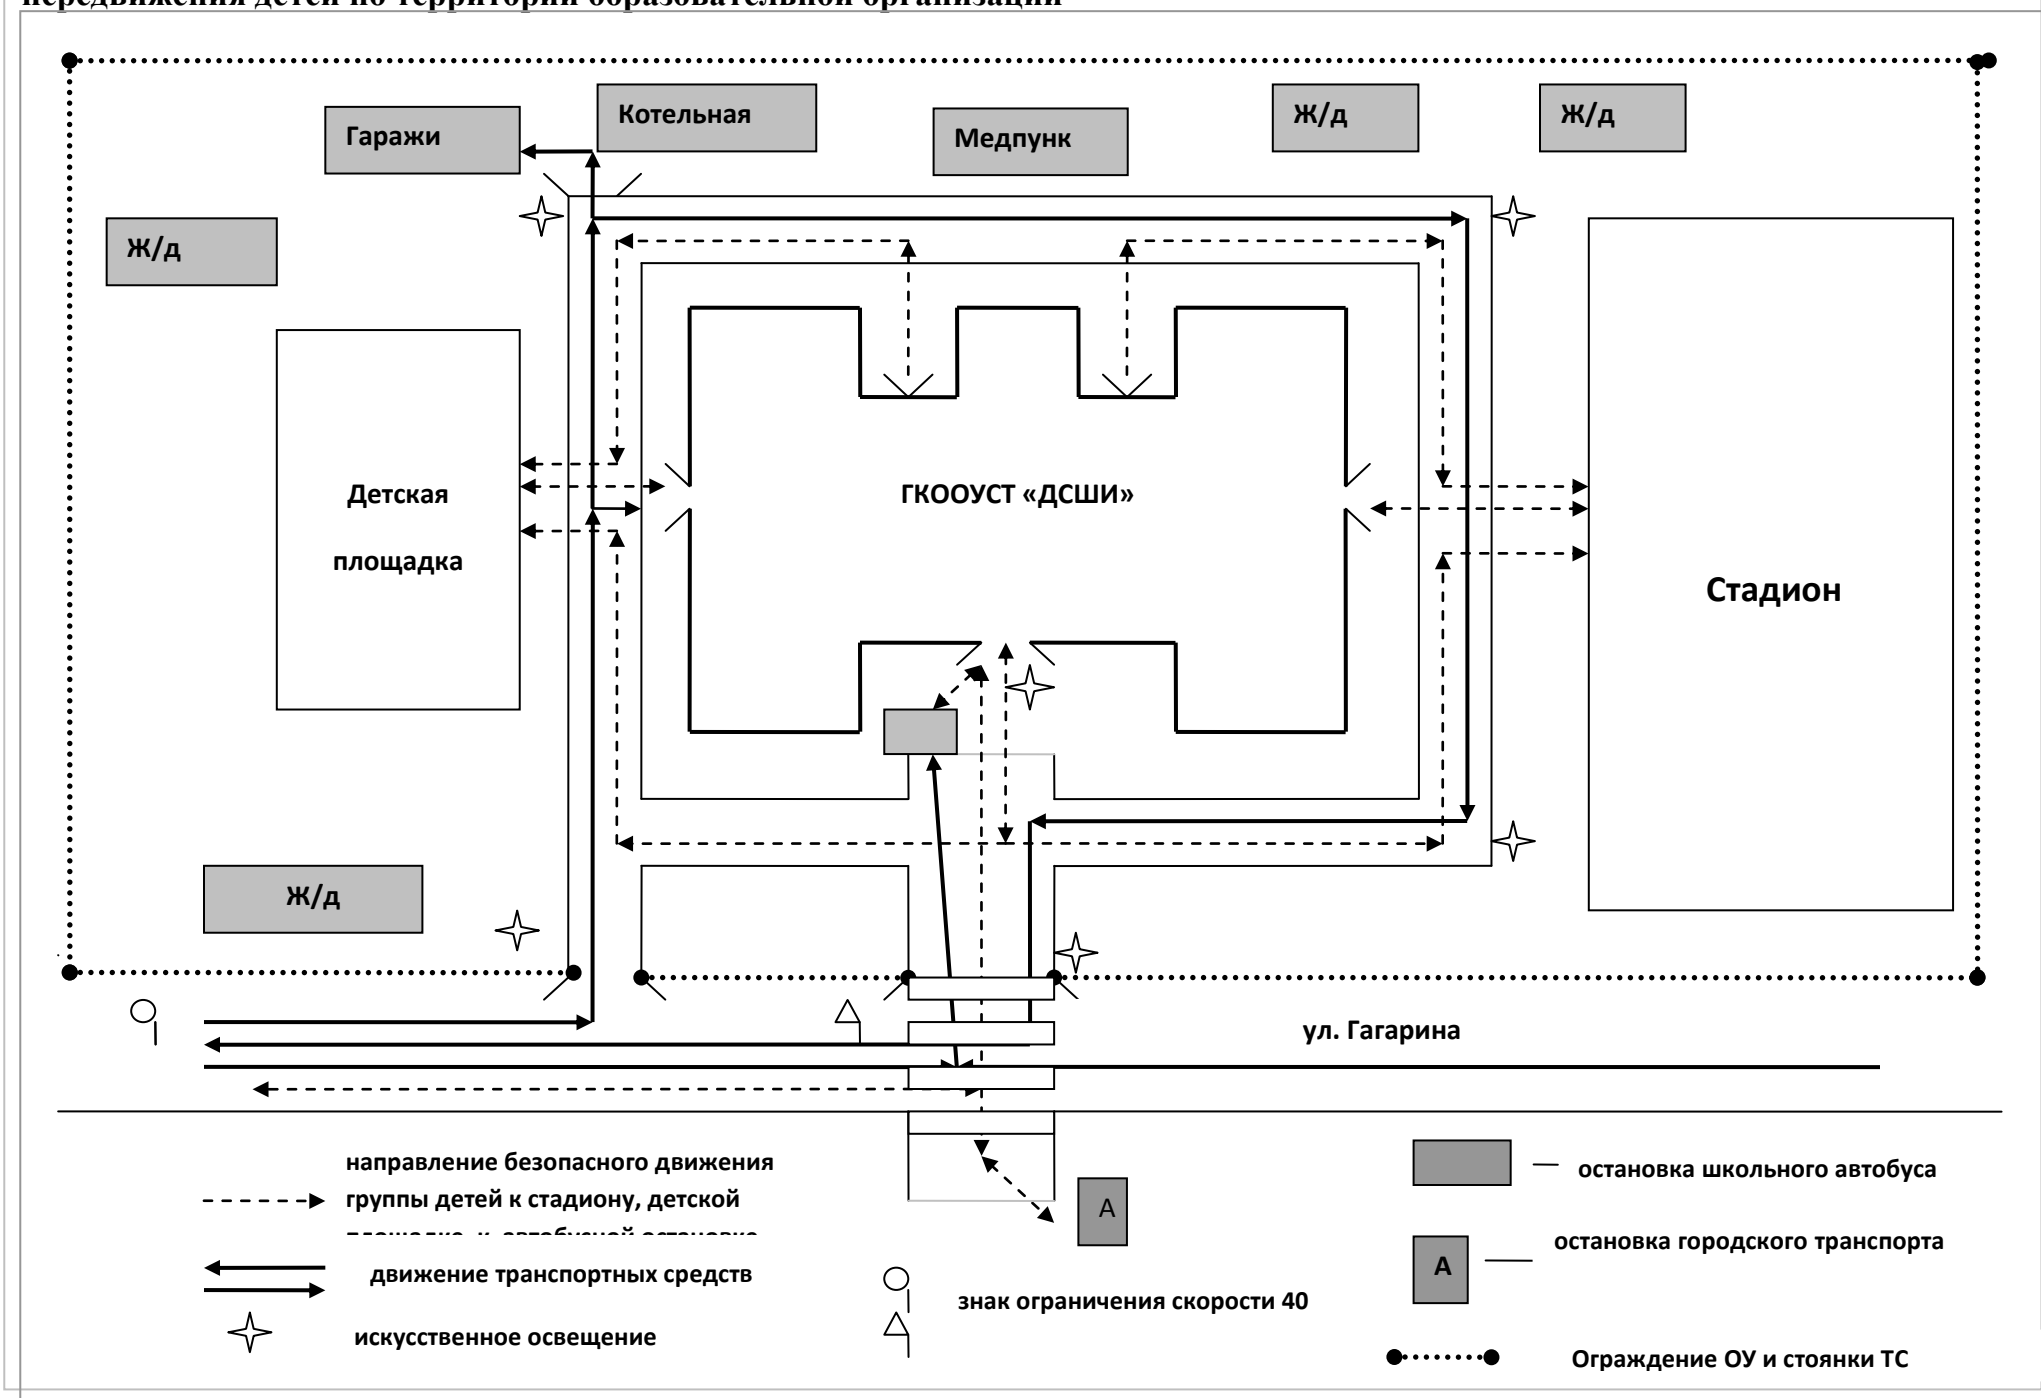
передвижения детей по территории образовательной организации

Котельная

Гаражи

Медпунк

Ж/д

Ж/д

Ж/д

Детская площадка

ГКООУСТ «ДСШИ»

Стадион

Ж/д

ул. Гагарина

направление безопасного движения группы детей к стадиону, детской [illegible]

движение транспортных средств

искусственное освещение

знак ограничения скорости 40

остановка школьного автобуса

А

А

остановка городского транспорта

Ограждение ОУ и стоянки ТС